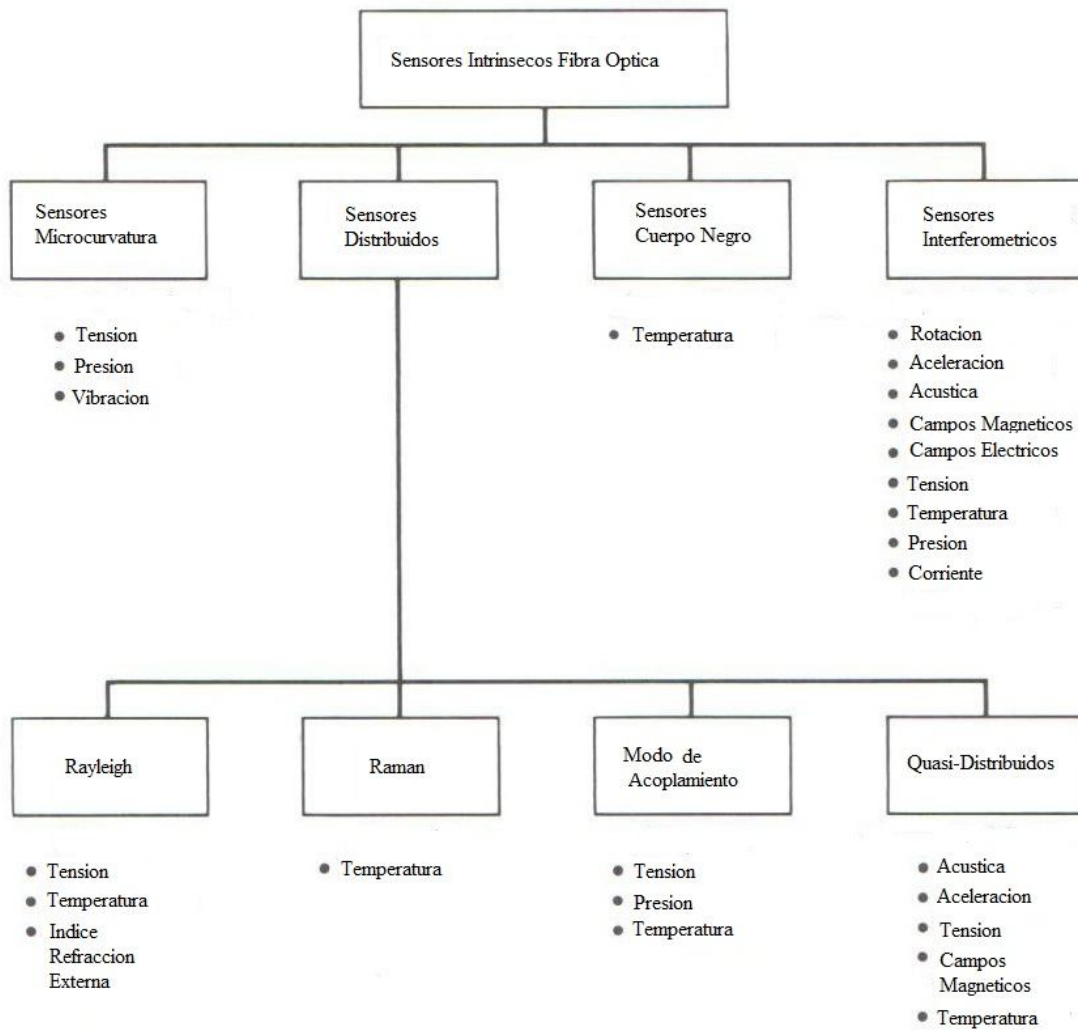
Sensores Intrinsecos Fibra Optica

Sensores Microcurvatura

- Tension
- Presion
- Vibracion

Sensores Distribuidos

Sensores Cuerpo Negro

- Temperatura

Sensores Interferometricos

- Rotacion
- Aceleracion
- Acustica
- Campos Magneticos
- Campos Electricos
- Tension
- Temperatura
- Presion
- Corriente

Rayleigh

- Tension
- Temperatura
- Indice Refraccion Externa

Raman

- Temperatura

Modo de Acoplamiento

- Tension
- Presion
- Temperatura

Quasi-Distribuidos

- Acustica
- Aceleracion
- Tension
- Campos Magneticos
- Temperatura